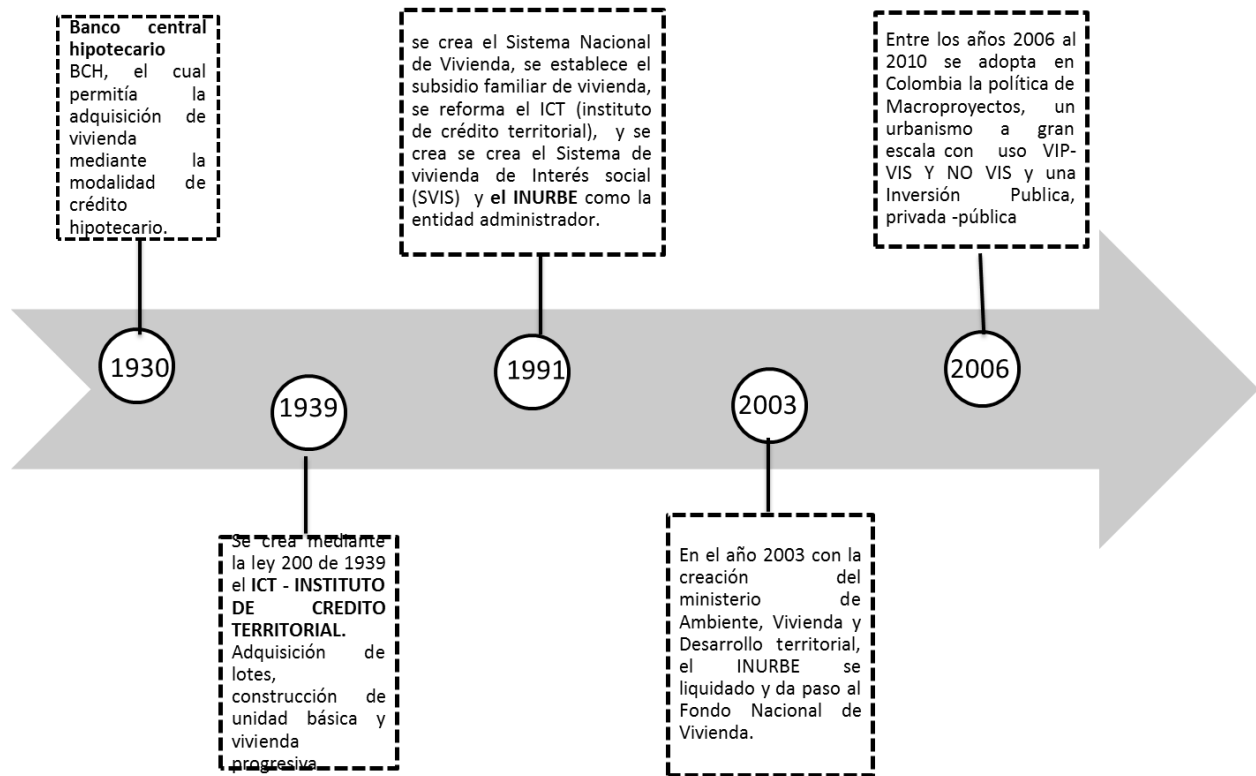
**Banco central hipotecario** BCH, el cual permitía la adquisición de vivienda mediante la modalidad de crédito hipotecario.

se crea el Sistema Nacional de Vivienda, se establece el subsidio familiar de vivienda, se reforma el ICT (instituto de crédito territorial), y se crea se crea el Sistema de vivienda de Interés social (SVIS) y **el INURBE** como la entidad administrador.

Entre los años 2006 al 2010 se adopta en Colombia la política de Macroproyectos, un urbanismo a gran escala con uso VIP-VIS Y NO VIS y una Inversión Publica, privada -pública

1930

1939

1991

2003

2006

Se crea mediante la ley 200 de 1939 el **ICT - INSTITUTO DE CREDITO TERRITORIAL.** Adquisición de lotes, construcción de unidad básica y vivienda progresiva.

En el año 2003 con la creación del ministerio de Ambiente, Vivienda y Desarrollo territorial, el INURBE se liquidado y da paso al Fondo Nacional de Vivienda.